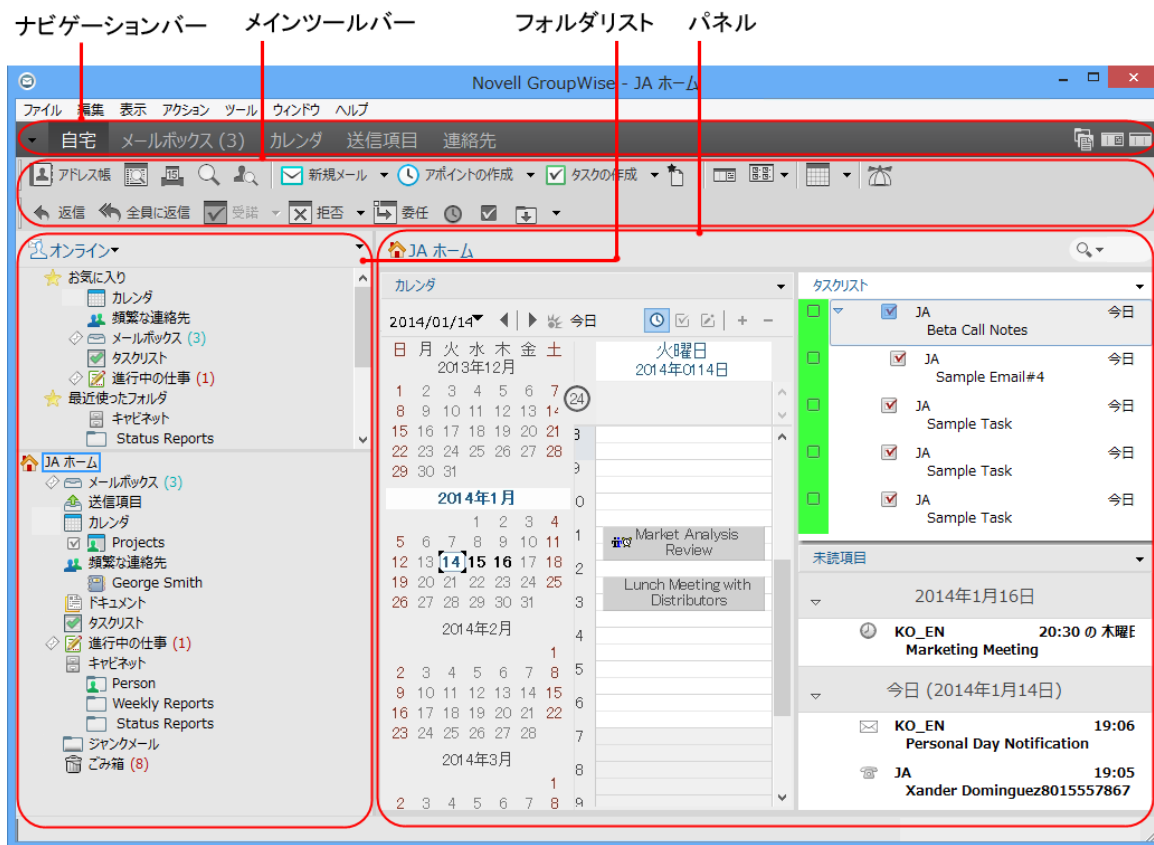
ナビゲーションバー　メインツールバー　フォルダリスト　パネル

Novell GroupWise - JA ホーム

ファイル 編集 表示 アクション ツール ウィンドウ ヘルプ

自宅 メールボックス (3) カレンダ 送信項目 連絡先

アドレス帳 新規メール アポイントの作成 タスクの作成

返信 全員に返信 受諾 拒否 委任

オンライン

お気に入り
カレンダ
頻繁な連絡先
メールボックス (3)
タスクリスト
進行中の仕事 (1)
最近使ったフォルダ
キャビネット
Status Reports

JA ホーム
メールボックス (3)
送信項目
カレンダ
Projects
頻繁な連絡先
George Smith
ドキュメント
タスクリスト
進行中の仕事 (1)
キャビネット
Person
Weekly Reports
Status Reports
ジャンクメール
ごみ箱 (8)

JA ホーム

カレンダ

2014/01/14 今日

| 日 | 月 | 火 | 水 | 木 | 金 | 土 |
|---|---|---|---|---|---|---|

2013年12月
1 2 3 4 5 6 7
8 9 10 11 12 13 14
15 16 17 18 19 20 21
22 23 24 25 26 27 28
29 30 31

2014年1月
1 2 3 4
5 6 7 8 9 10 11
12 13 14 15 16 17 18
19 20 21 22 23 24 25
26 27 28 29 30 31

2014年2月
1
2 3 4 5 6 7 8
9 10 11 12 13 14 15
16 17 18 19 20 21 22
23 24 25 26 27 28

2014年3月
1
2 3 4 5 6 7 8

24

火曜日
2014年01月14日

8 9 10 11 12 1 2 3 4 5 6 7 8 9

Market Analysis Review
Lunch Meeting with Distributors

タスクリスト

JA 今日
Beta Call Notes
JA 今日
Sample Email#4
JA 今日
Sample Task
JA 今日
Sample Task
JA 今日
Sample Task

未読項目

2014年1月16日
KO_EN 20:30 の 木曜E
Marketing Meeting

今日 (2014年1月14日)
KO_EN 19:06
Personal Day Notification
JA 19:05
Xander Dominguez8015557867